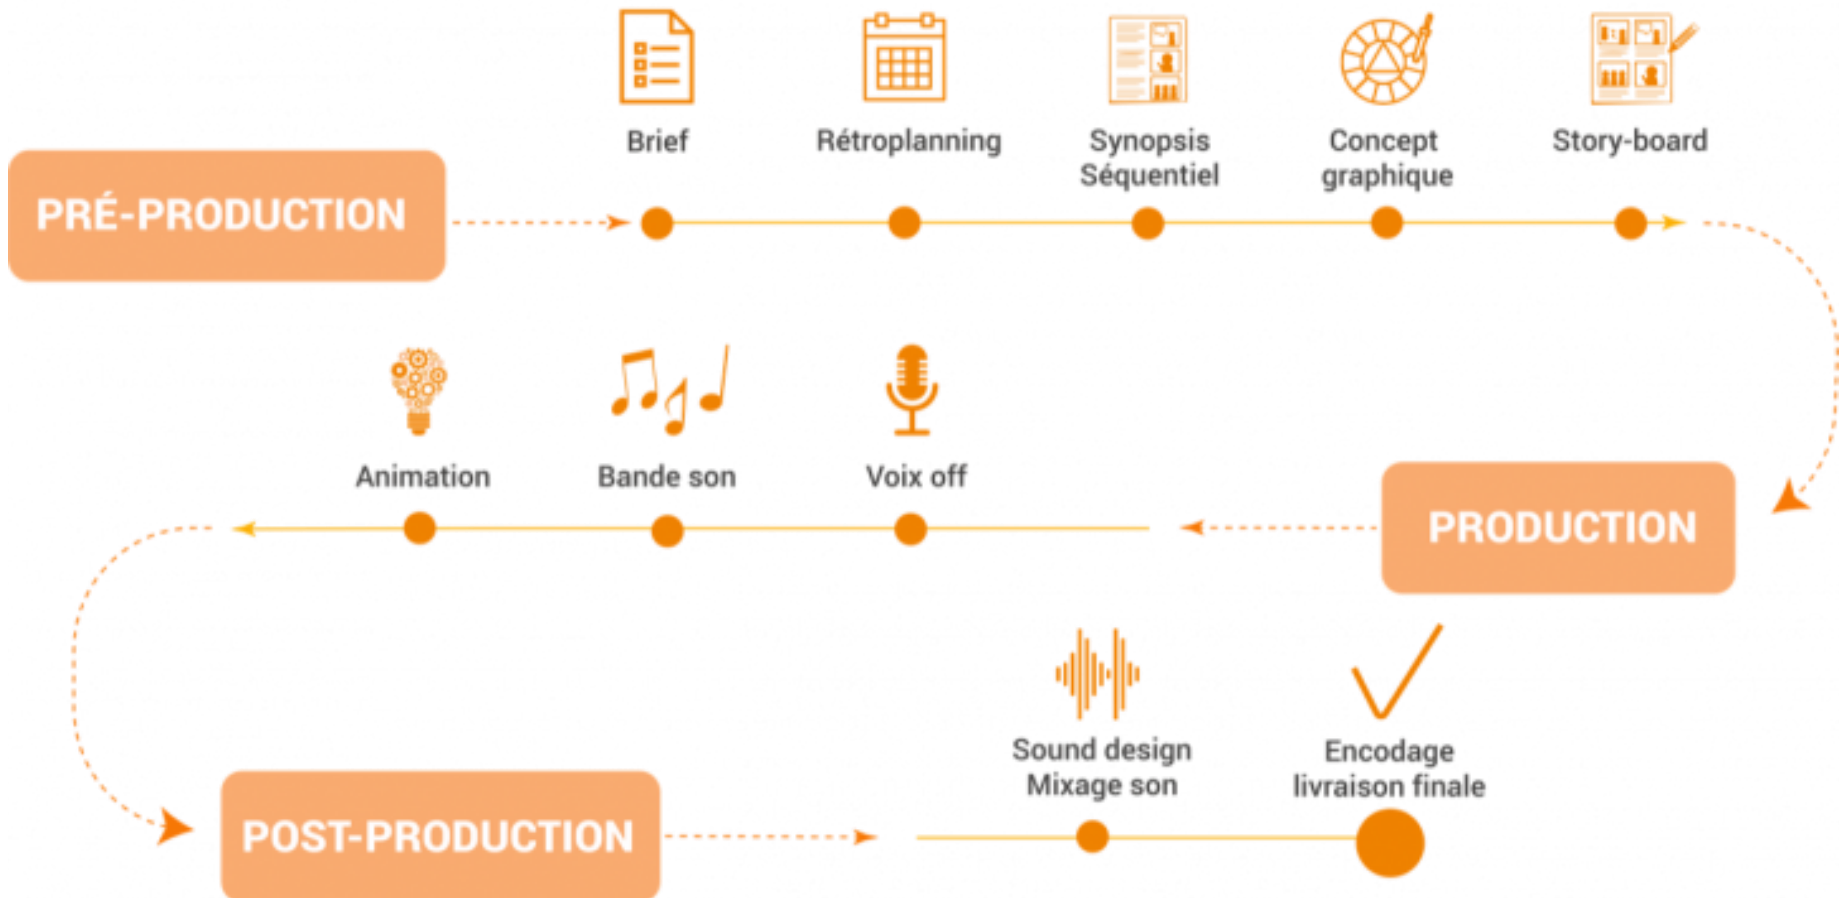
PRÉ-PRODUCTION

Brief

Rétroplanning

Synopsis Séquentiel

Concept graphique

Story-board

Animation

Bande son

Voix off

PRODUCTION

POST-PRODUCTION

Sound design Mixage son

Encodage livraison finale